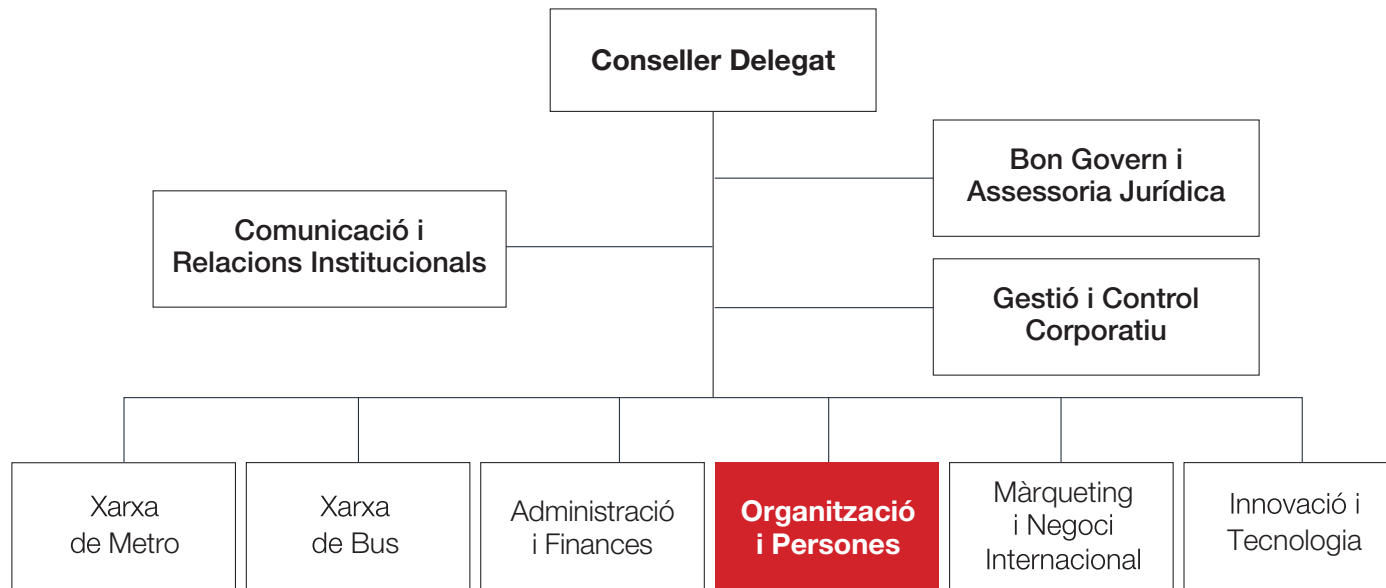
Conseller Delegat

Bon Govern i Assessoria Jurídica

Comunicació i Relacions Institucionals

Gestió i Control Corporatiu

Xarxa de Metro

Xarxa de Bus

Administració i Finances

Organització i Persones

Màrqueting i Negoci Internacional

Innovació i Tecnologia